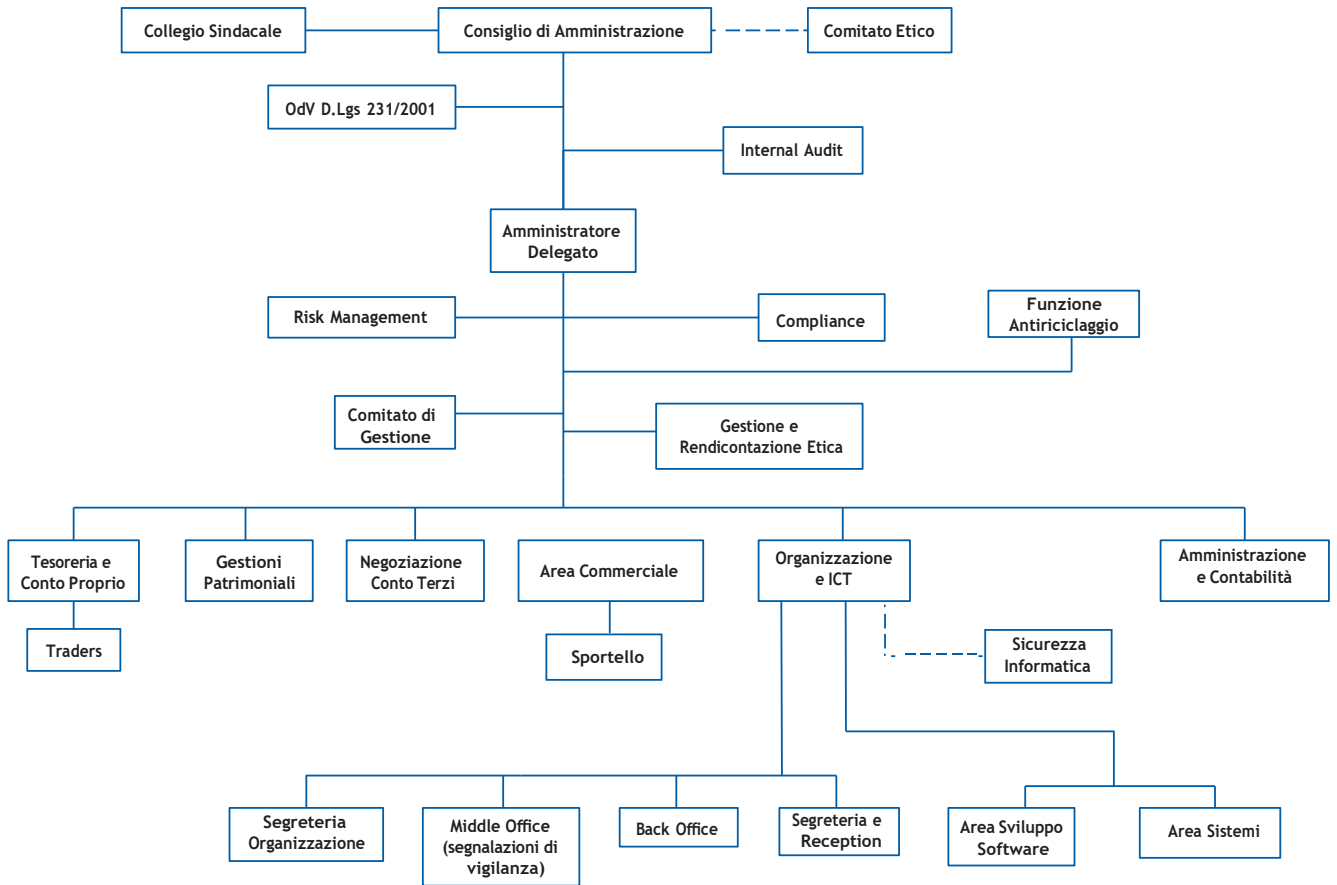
Collegio Sindacale

Consiglio di Amministrazione

Comitato Etico

OdV D.Lgs 231/2001

Internal Audit

Amministratore Delegato

Risk Management

Compliance

Funzione Antiriciclaggio

Comitato di Gestione

Gestione e Rendicontazione Etica

Tesoreria e Conto Proprio

Traders

Gestioni Patrimoniali

Negoziazione Conto Terzi

Area Commerciale

Sportello

Organizzazione e ICT

Sicurezza Informatica

Amministrazione e Contabilità

Segreteria Organizzazione

Middle Office (segnalazioni di vigilanza)

Back Office

Segreteria e Reception

Area Sviluppo Software

Area Sistemi